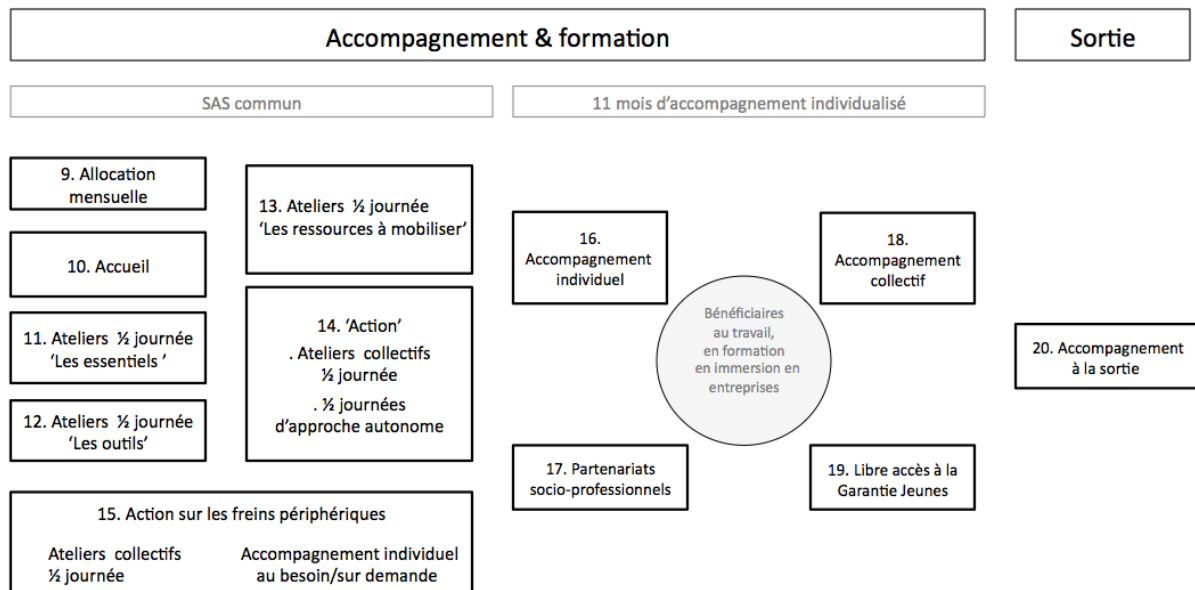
Accompagnement & formation

Sortie

SAS commun

11 mois d'accompagnement individualisé

9. Allocation mensuelle

10. Accueil

11. Ateliers ½ journée 'Les essentiels '

12. Ateliers ½ journée 'Les outils'

13. Ateliers ½ journée 'Les ressources à mobiliser'

14. 'Action'
. Ateliers collectifs ½ journée
. ½ journées d'approche autonome

15. Action sur les freins périphériques

Ateliers collectifs ½ journée

Accompagnement individuel au besoin/sur demande

16. Accompagnement individuel

18. Accompagnement collectif

Bénéficiaires au travail, en formation en immersion en entreprises

17. Partenariats socio-professionnels

19. Libre accès à la Garantie Jeunes

20. Accompagnement à la sortie